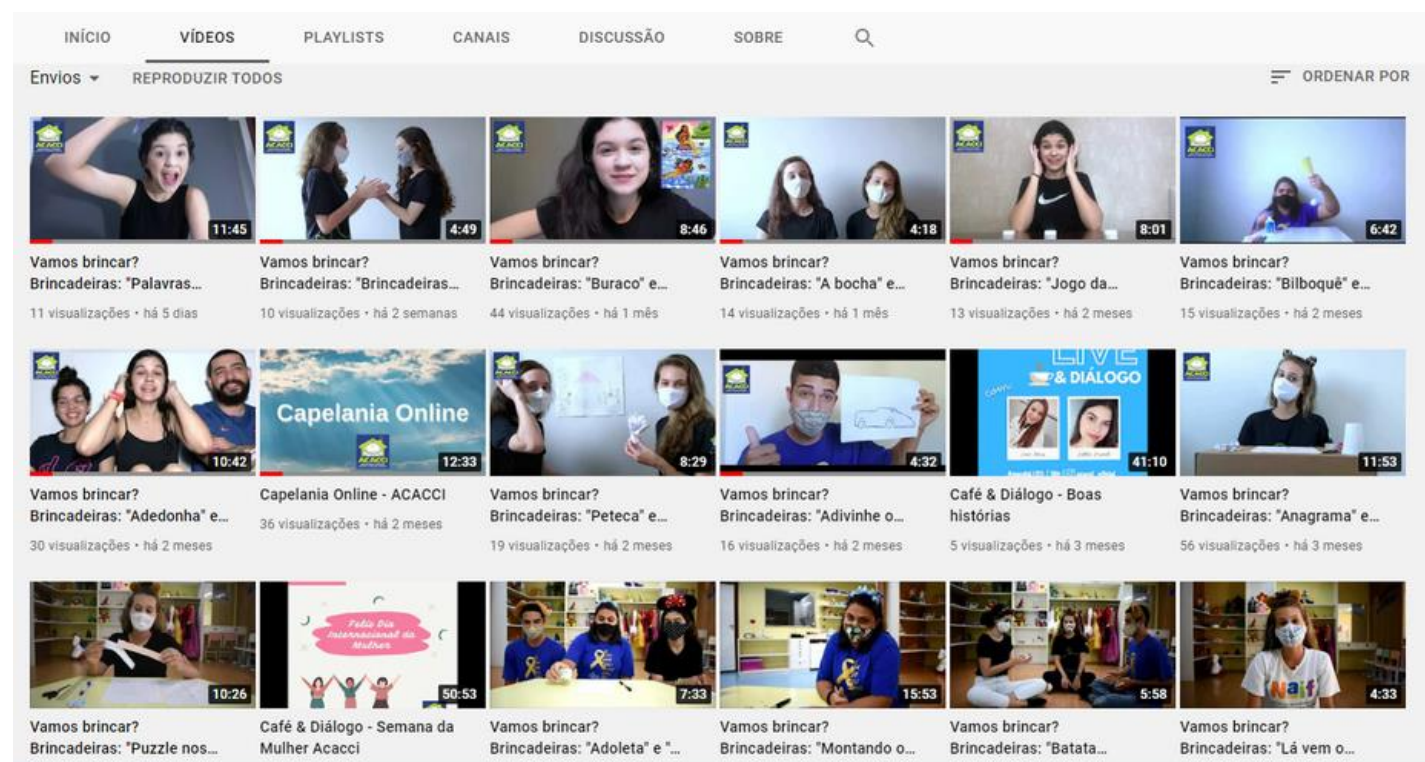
INÍCIO VÍDEOS PLAYLISTS CANAIS DISCUSSÃO SOBRE

Envios REPRODUZIR TODOS

ORDENAR POR

ACACCI
11:45
Vamos brincar? Brincadeiras: "Palavras...
11 visualizações • há 5 dias

ACACCI
4:49
Vamos brincar? Brincadeiras: "Brincadeiras...
10 visualizações • há 2 semanas

ACACCI
8:46
Vamos brincar? Brincadeiras: "Buraco" e...
44 visualizações • há 1 mês

ACACCI
4:18
Vamos brincar? Brincadeiras: "A bocha" e...
14 visualizações • há 1 mês

ACACCI
8:01
Vamos brincar? Brincadeiras: "Jogo da...
13 visualizações • há 2 meses

ACACCI
6:42
Vamos brincar? Brincadeiras: "Bilboquê" e...
15 visualizações • há 2 meses

ACACCI
10:42
Vamos brincar? Brincadeiras: "Adedonha" e...
30 visualizações • há 2 meses

Capelania Online
ACACCI
12:33
Capelania Online - ACACCI
36 visualizações • há 2 meses

ACACCI
8:29
Vamos brincar? Brincadeiras: "Peteca" e...
19 visualizações • há 2 meses

ACACCI
4:32
Vamos brincar? Brincadeiras: "Adivinhe o...
16 visualizações • há 2 meses

LIVE
& DIÁLOGO
41:10
Café & Diálogo - Boas histórias
5 visualizações • há 3 meses

ACACCI
11:53
Vamos brincar? Brincadeiras: "Anagrama" e...
56 visualizações • há 3 meses

10:26
Vamos brincar? Brincadeiras: "Puzzle nos...

Feliz Dia Internacional da Mulher
50:53
Café & Diálogo - Semana da Mulher Acacci

7:33
Vamos brincar? Brincadeiras: "Adoleta" e "...

15:53
Vamos brincar? Brincadeiras: "Montando o...

5:58
Vamos brincar? Brincadeiras: "Batata...

4:33
Vamos brincar? Brincadeiras: "Lá vem o...